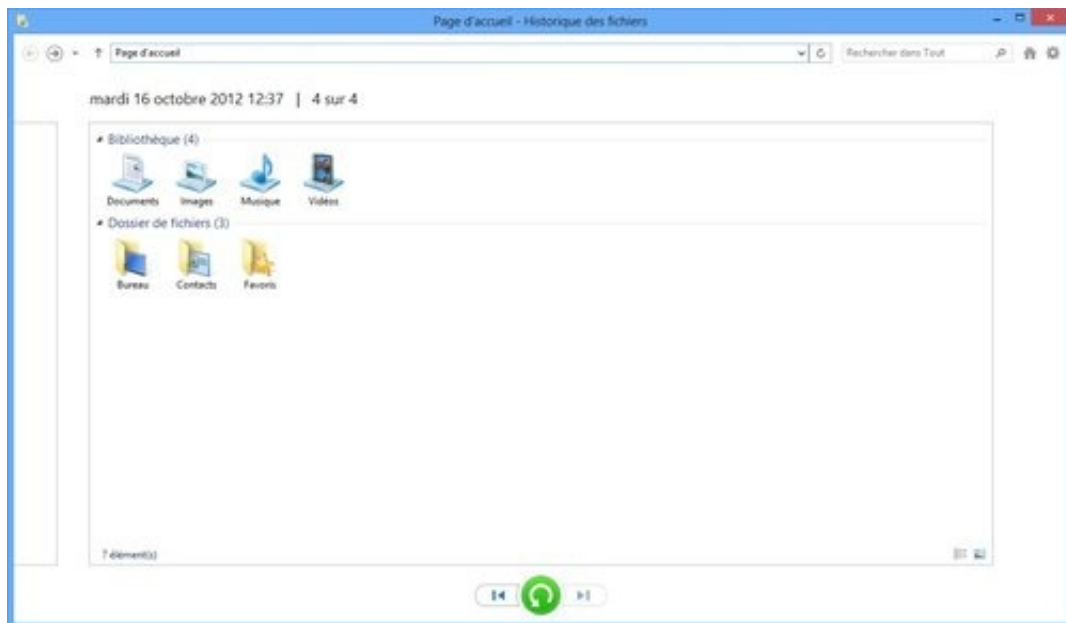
Page d'accueil - Historique des fichiers

Page d'accueil

Rechercher dans Tout

mardi 16 octobre 2012 12:37 | 4 sur 4

Bibliothèque (4)

Documents

Images

Musique

Vidéos

Dossier de fichiers (3)

Bureau

Contacts

Favoris

7 élément(s)